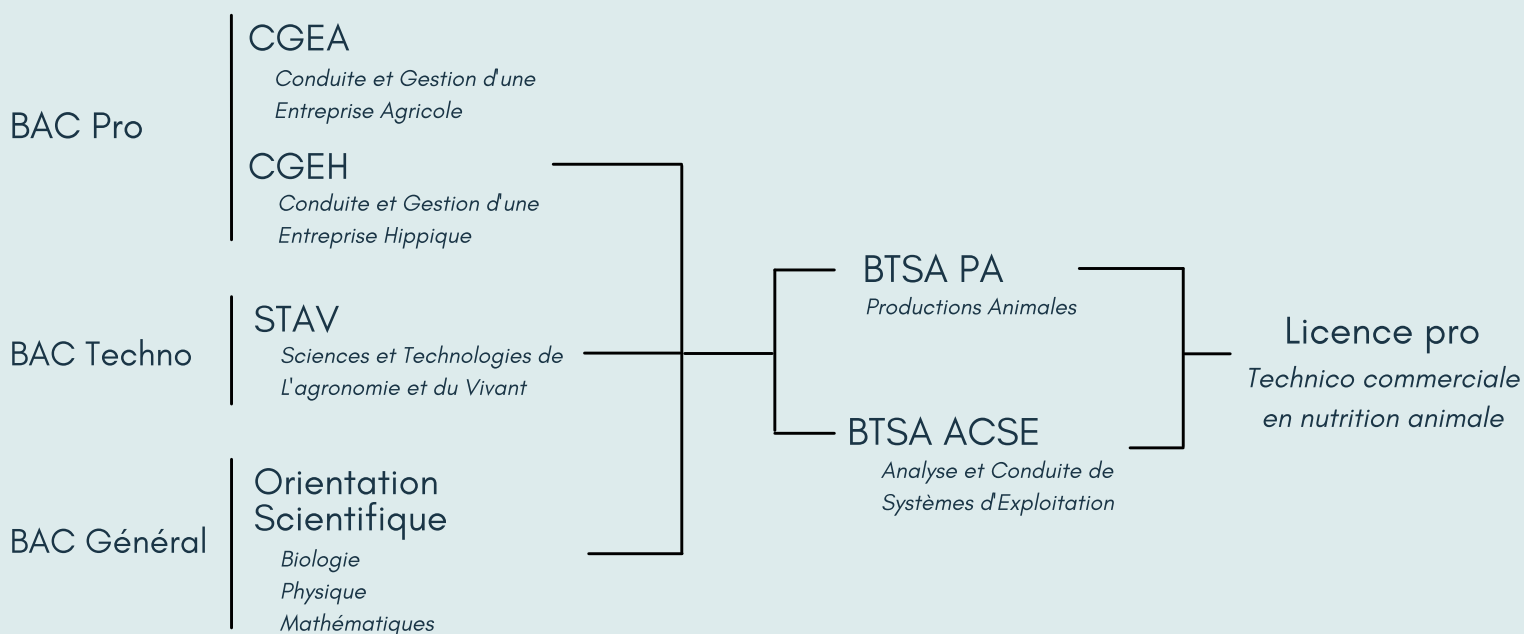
BAC Pro

CGEA
Conduite et Gestion d'une Entreprise Agricole

CGEH
Conduite et Gestion d'une Entreprise Hippique

BAC Techno

STAV
Sciences et Technologies de L'agronomie et du Vivant

BAC Général

Orientation Scientifique
Biologie
Physique
Mathématiques

BTSA PA
Productions Animales

BTSA ACSE
Analyse et Conduite de Systèmes d'Exploitation

Licence pro
Technico commerciale en nutrition animale